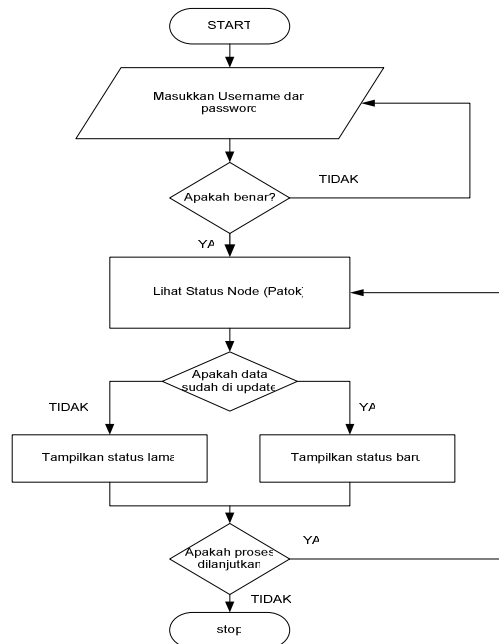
START

Masukkan Username dan password

TIDAK

Apakah benar?

YA

Lihat Status Node (Patok)

Apakah data sudah di update

TIDAK

YA

Tampilkan status lama

Tampilkan status baru

Apakah proses dilanjutkan

YA

TIDAK

stop